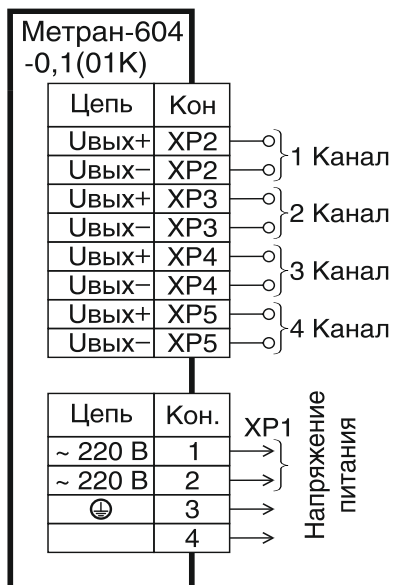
Метран-604
-0,1(01K)

| Цепь | Кон |
|---|---|
| Uвых+ | XP2 |
| Uвых− | XP2 |
| Uвых+ | XP3 |
| Uвых− | XP3 |
| Uвых+ | XP4 |
| Uвых− | XP4 |
| Uвых+ | XP5 |
| Uвых− | XP5 |

1 Канал
2 Канал
3 Канал
4 Канал

| Цепь | Кон. |
|---|---|
| ~ 220 В | 1 |
| ~ 220 В | 2 |
| ⏚ | 3 |
| | 4 |

XP1
Напряжение питания